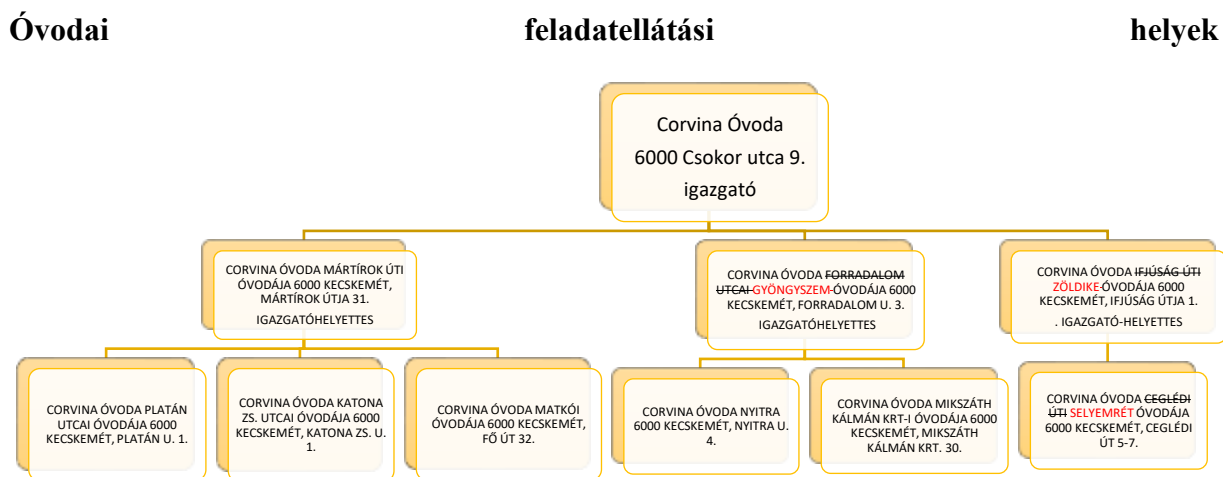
Óvodai feladatellátási helyek

Corvina Óvoda
6000 Csokor utca 9.
igazgató

CORVINA ÓVODA MÁRTÍROK ÚTI ÓVODÁJA 6000 KECSKEMÉT, MÁRTÍROK ÚTJA 31.
IGAZGATÓHELYETTES

CORVINA ÓVODA FORRADALOM UTCAI GYÖNGYSZEM ÓVODÁJA 6000 KECSKEMÉT, FORRADALOM U. 3.
IGAZGATÓHELYETTES

CORVINA ÓVODA IFJÚSÁG ÚTI ZÖLDIKE ÓVODÁJA 6000 KECSKEMÉT, IFJÚSÁG ÚTJA 1.
. IGAZGATÓ-HELYETTES

CORVINA ÓVODA PLATÁN UTCAI ÓVODÁJA 6000 KECSKEMÉT, PLATÁN U. 1.

CORVINA ÓVODA KATONA ZS. UTCAI ÓVODÁJA 6000 KECSKEMÉT, KATONA ZS. U. 1.

CORVINA ÓVODA MATKÓI ÓVODÁJA 6000 KECSKEMÉT, FŐ ÚT 32.

CORVINA ÓVODA NYITRA 6000 KECSKEMÉT, NYITRA U. 4.

CORVINA ÓVODA MIKSZÁTH KÁLMÁN KRT-I ÓVODÁJA 6000 KECSKEMÉT, MIKSZÁTH KÁLMÁN KRT. 30.

CORVINA ÓVODA CEGLÉDI ÚTI SELYEMRÉT ÓVODÁJA 6000 KECSKEMÉT, CEGLÉDI ÚT 5-7.